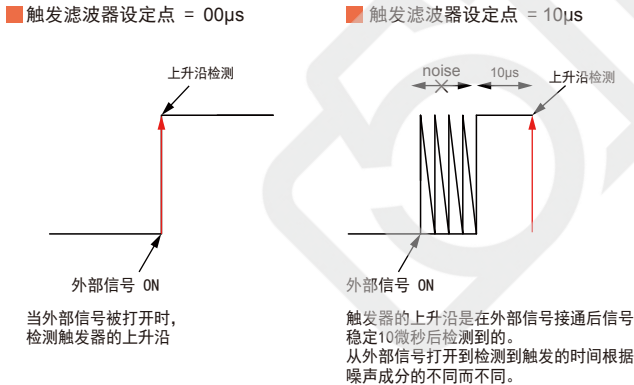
触发滤波器设定点 = 00μs

上升沿检测

外部信号 ON

当外部信号被打开时，检测触发器的上升沿

触发滤波器设定点 = 10μs

noise

10μs

上升沿检测

外部信号 ON

触发器的上升沿是在外部信号接通后信号稳定10微秒后检测到的。
从外部信号打开到检测到触发的时间根据噪声成分的不同而不同。